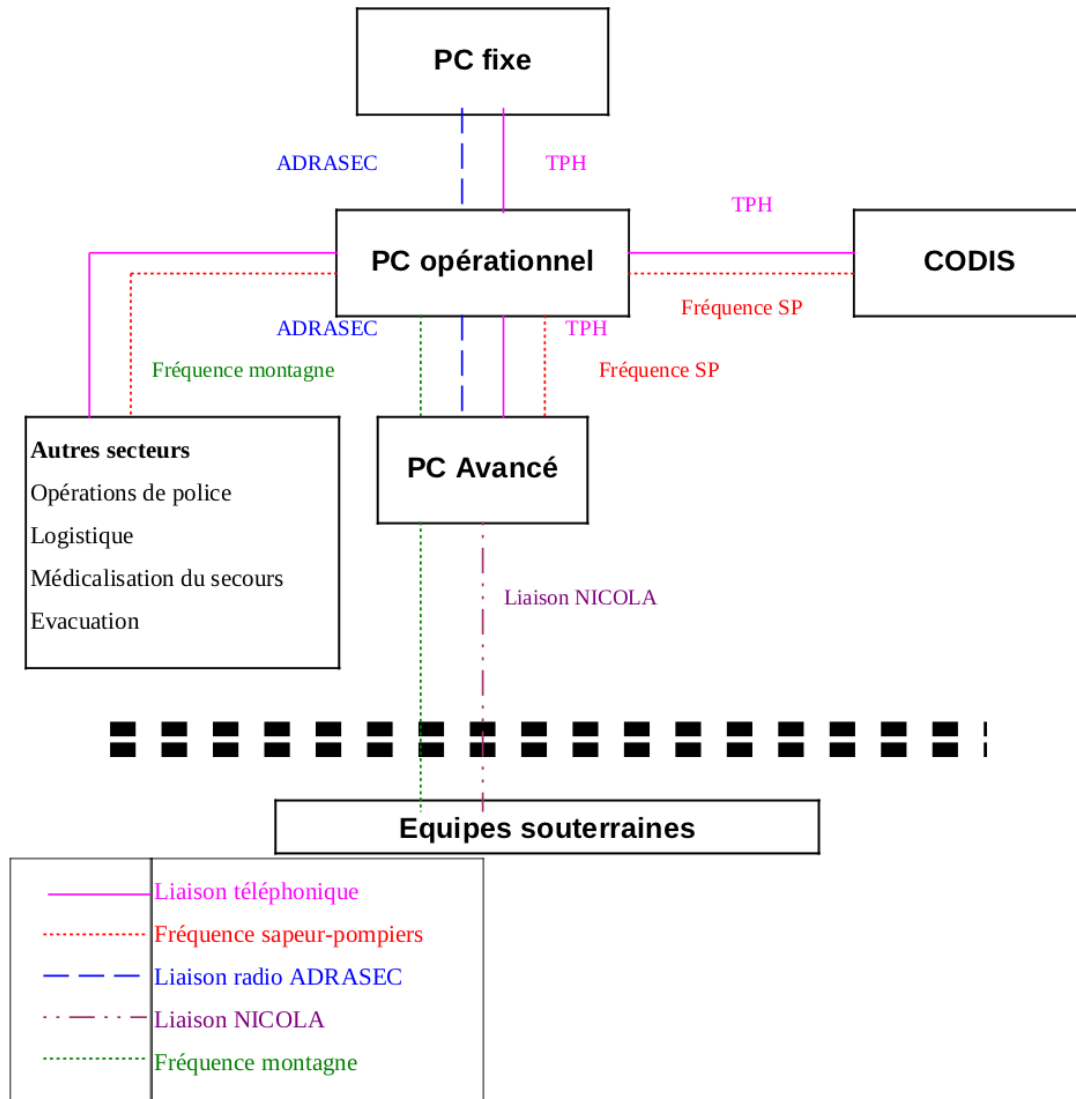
PC fixe

ADRASEC

TPH

TPH

PC opérationnel

CODIS

Fréquence SP

ADRASEC

TPH

Fréquence montagne

Fréquence SP

Autres secteurs
Opérations de police
Logistique
Médicalisation du secours
Evacuation

PC Avancé

Liaison NICOLA

Equipes souterraines

Liaison téléphonique
Fréquence sapeur-pompiers
Liaison radio ADRASEC
Liaison NICOLA
Fréquence montagne